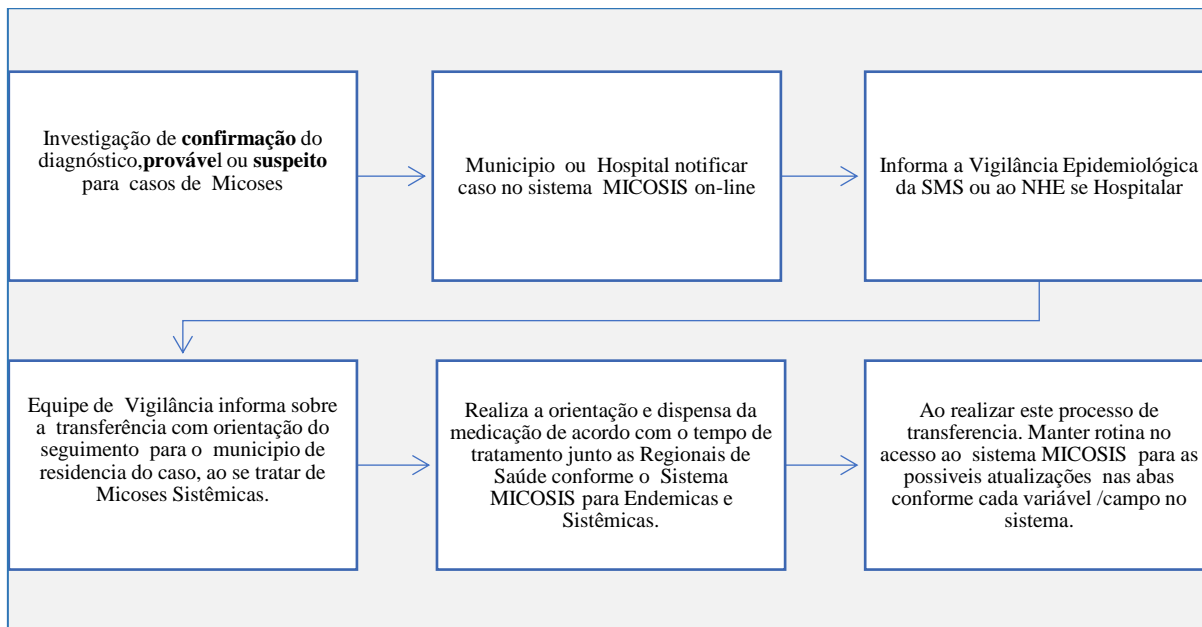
Investigação de **confirmação** do diagnóstico,**provável** ou **suspeito** para casos de Micoses

Municipio ou Hospital notificar caso no sistema MICOSIS on-line

Informa a Vigilância Epidemiológica da SMS ou ao NHE se Hospitalar

Equipe de Vigilância informa sobre a transferência com orientação do seguimento para o municipio de residencia do caso, ao se tratar de Micoses Sistêmicas.

Realiza a orientação e dispensa da medicação de acordo com o tempo de tratamento junto as Regionais de Saúde conforme o Sistema MICOSIS para Endemicas e Sistêmicas.

Ao realizar este processo de transferencia. Manter rotina no acesso ao sistema MICOSIS para as possiveis atualizações nas abas conforme cada variável /campo no sistema.